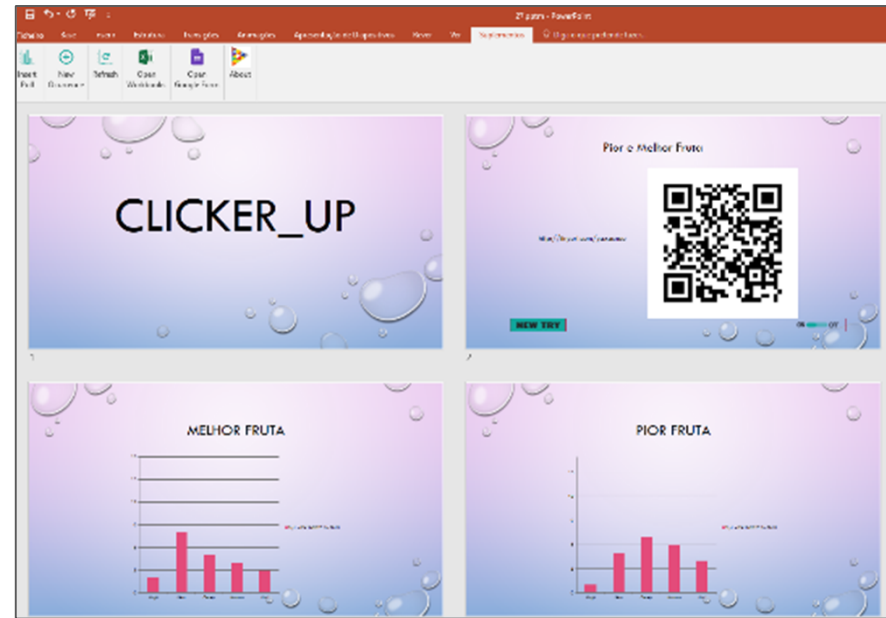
2º parte - PowerPoint

Ficheiro Base Inserir Estrutura Transições Animações Apresentação de Diapositivos Rever Ver Suplementos Diga-me o que pretende fazer

Insert Poll New Question Refresh Cast Workbook Cast Google Form About

CLICKER_UP

1

Pior e Melhor Fruta

http://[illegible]

NEW TRY

ON OFF

2

MELHOR FRUTA

PIOR FRUTA